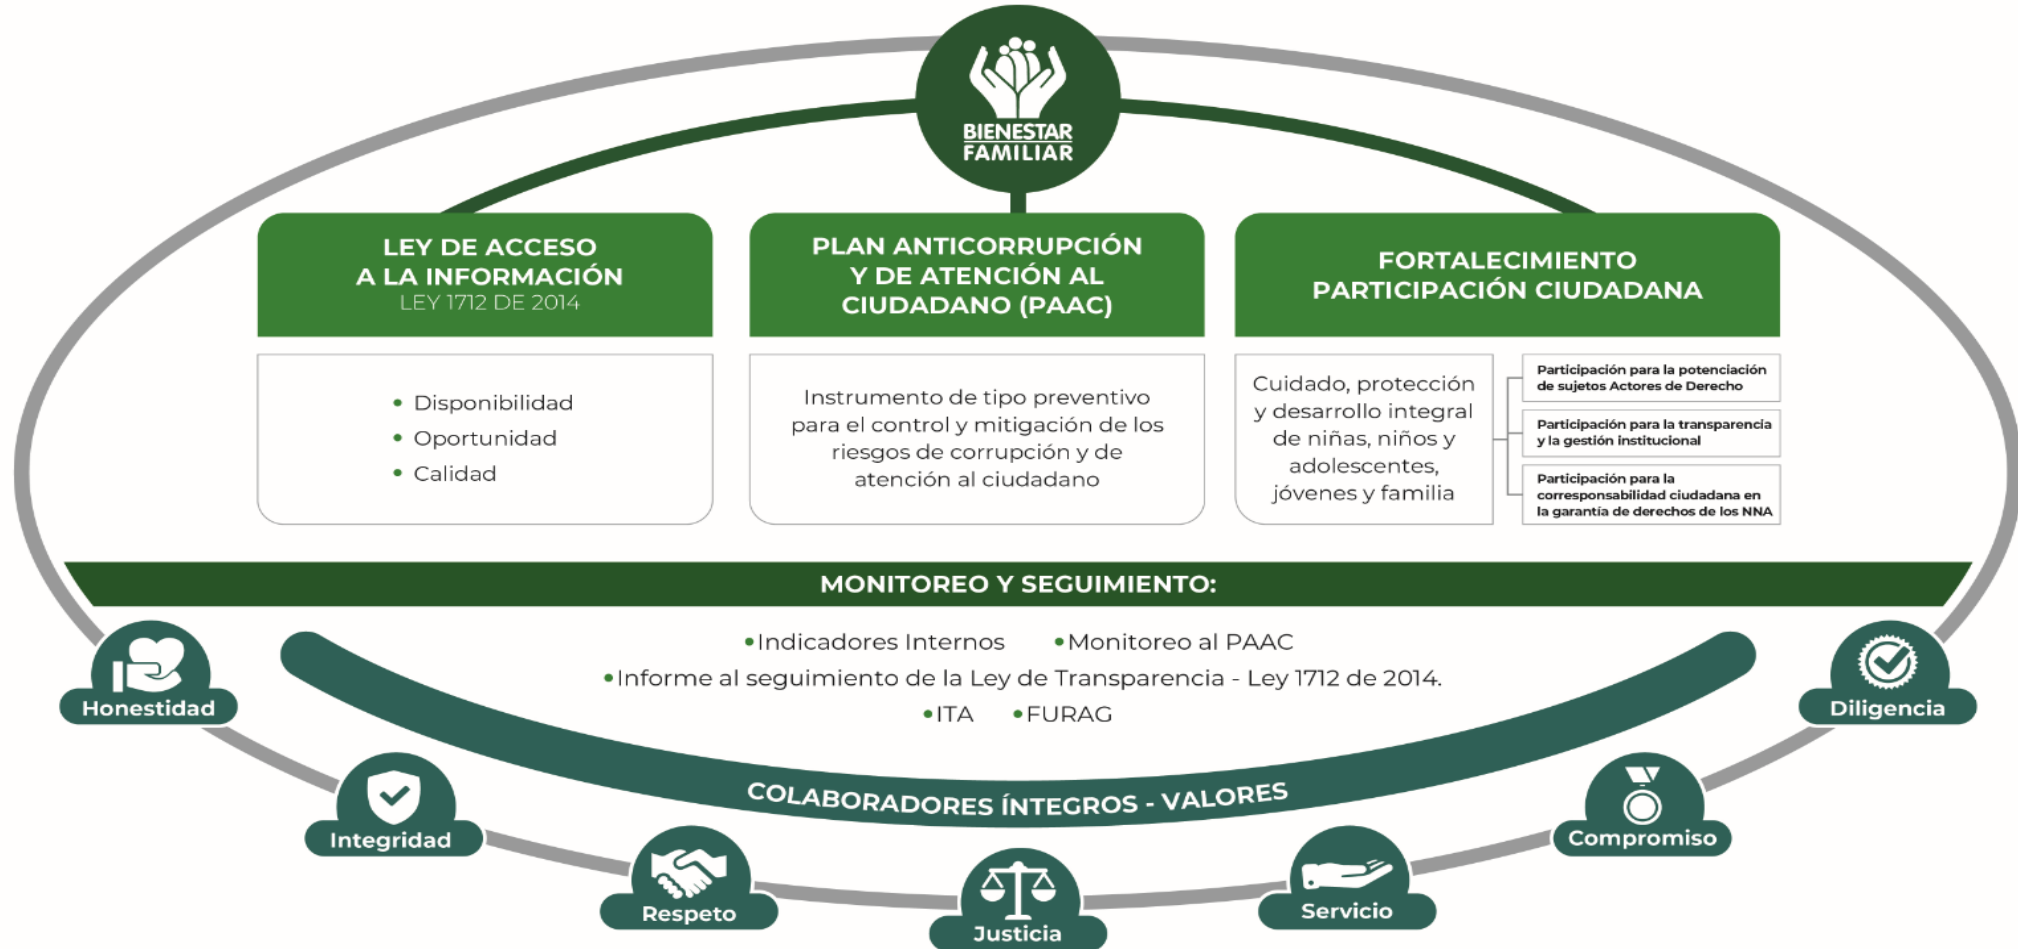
BIENESTAR FAMILIAR

LEY DE ACCESO A LA INFORMACIÓN
LEY 1712 DE 2014

• Disponibilidad
• Oportunidad
• Calidad

PLAN ANTICORRUPCIÓN Y DE ATENCIÓN AL CIUDADANO (PAAC)

Instrumento de tipo preventivo para el control y mitigación de los riesgos de corrupción y de atención al ciudadano

FORTALECIMIENTO PARTICIPACIÓN CIUDADANA

Cuidado, protección y desarrollo integral de niñas, niños y adolescentes, jóvenes y familia

Participación para la potenciación de sujetos Actores de Derecho

Participación para la transparencia y la gestión institucional

Participación para la corresponsabilidad ciudadana en la garantía de derechos de los NNA

MONITOREO Y SEGUIMIENTO:

•Indicadores Internos •Monitoreo al PAAC
•Informe al seguimiento de la Ley de Transparencia - Ley 1712 de 2014.
•ITA •FURAG

COLABORADORES ÍNTEGROS - VALORES

Honestidad
Integridad
Respeto
Justicia
Servicio
Compromiso
Diligencia